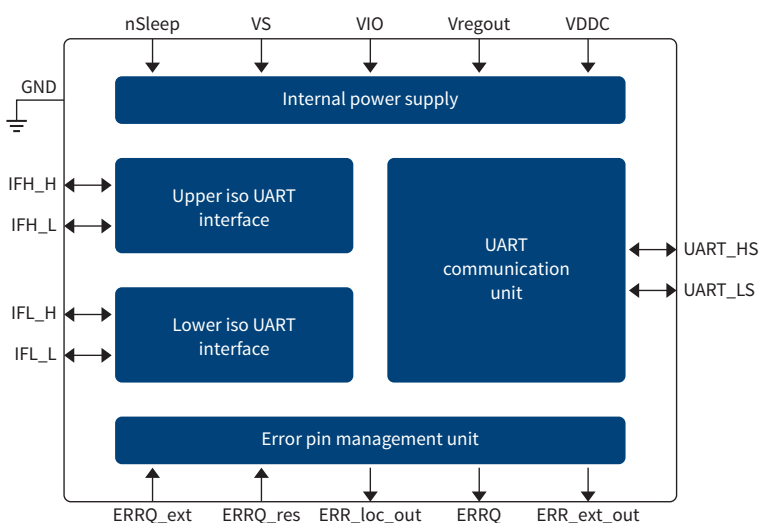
nSleep
VS
VIO
Vregout
VDDC

GND

Internal power supply

IFH_H
IFH_L

Upper iso UART interface

IFL_H
IFL_L

Lower iso UART interface

UART communication unit

UART_HS
UART_LS

Error pin management unit

ERRQ_ext
ERRQ_res
ERR_loc_out
ERRQ
ERR_ext_out